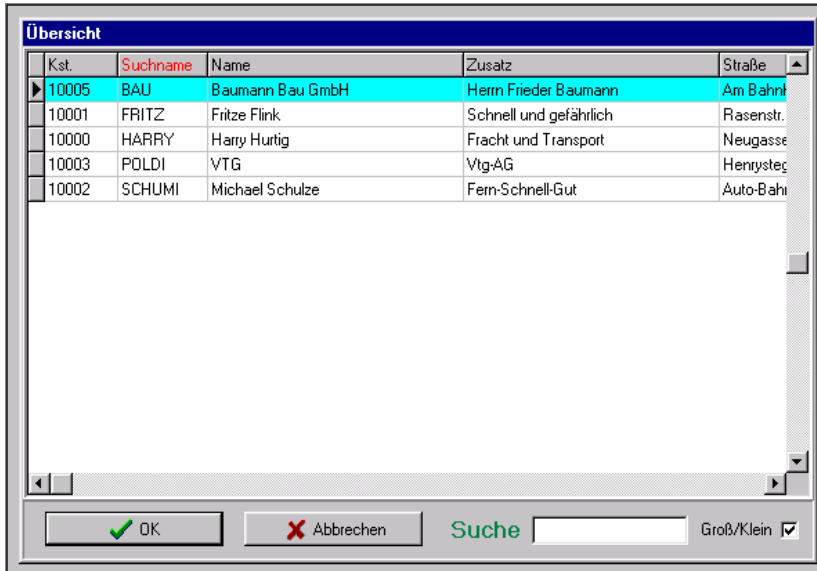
Übersicht

| Kst. | Suchname | Name | Zusatz | Straße |
|---|---|---|---|---|
| 10005 | BAU | Baumann Bau GmbH | Herrn Frieder Baumann | Am Bahn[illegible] |
| 10001 | FRITZ | Fritze Flink | Schnell und gefährlich | Rasenstr. |
| 10000 | HARRY | Harry Hurtig | Fracht und Transport | Neugasse |
| 10003 | POLDI | VTG | Vtg-AG | Henrysteg |
| 10002 | SCHUMI | Michael Schulze | Fern-Schnell-Gut | Auto-Bahn |

OK

Abbrechen

Suche

Groß/Klein